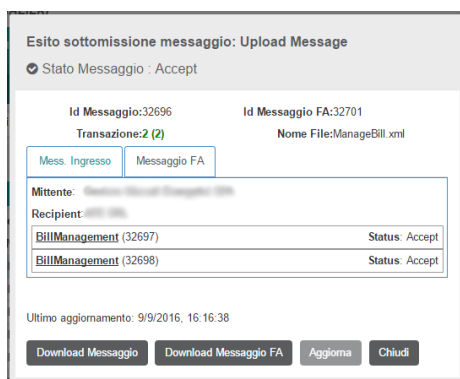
Esito sottomissione messaggio: Upload Message

Stato Messaggio : Accept

Id Messaggio:32696
Id Messaggio FA:32701
Transazione:2 (2)
Nome File:ManageBill.xml

Mess. Ingresso
Messaggio FA

Mittente: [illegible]
Recipient: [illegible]

| BillManagement (32697) | Status: Accept |
|---|---|
| BillManagement (32698) | Status: Accept |

Ultimo aggiornamento: 9/9/2016, 16:16:38

Download Messaggio
Download Messaggio FA
Aggiorna
Chiudi